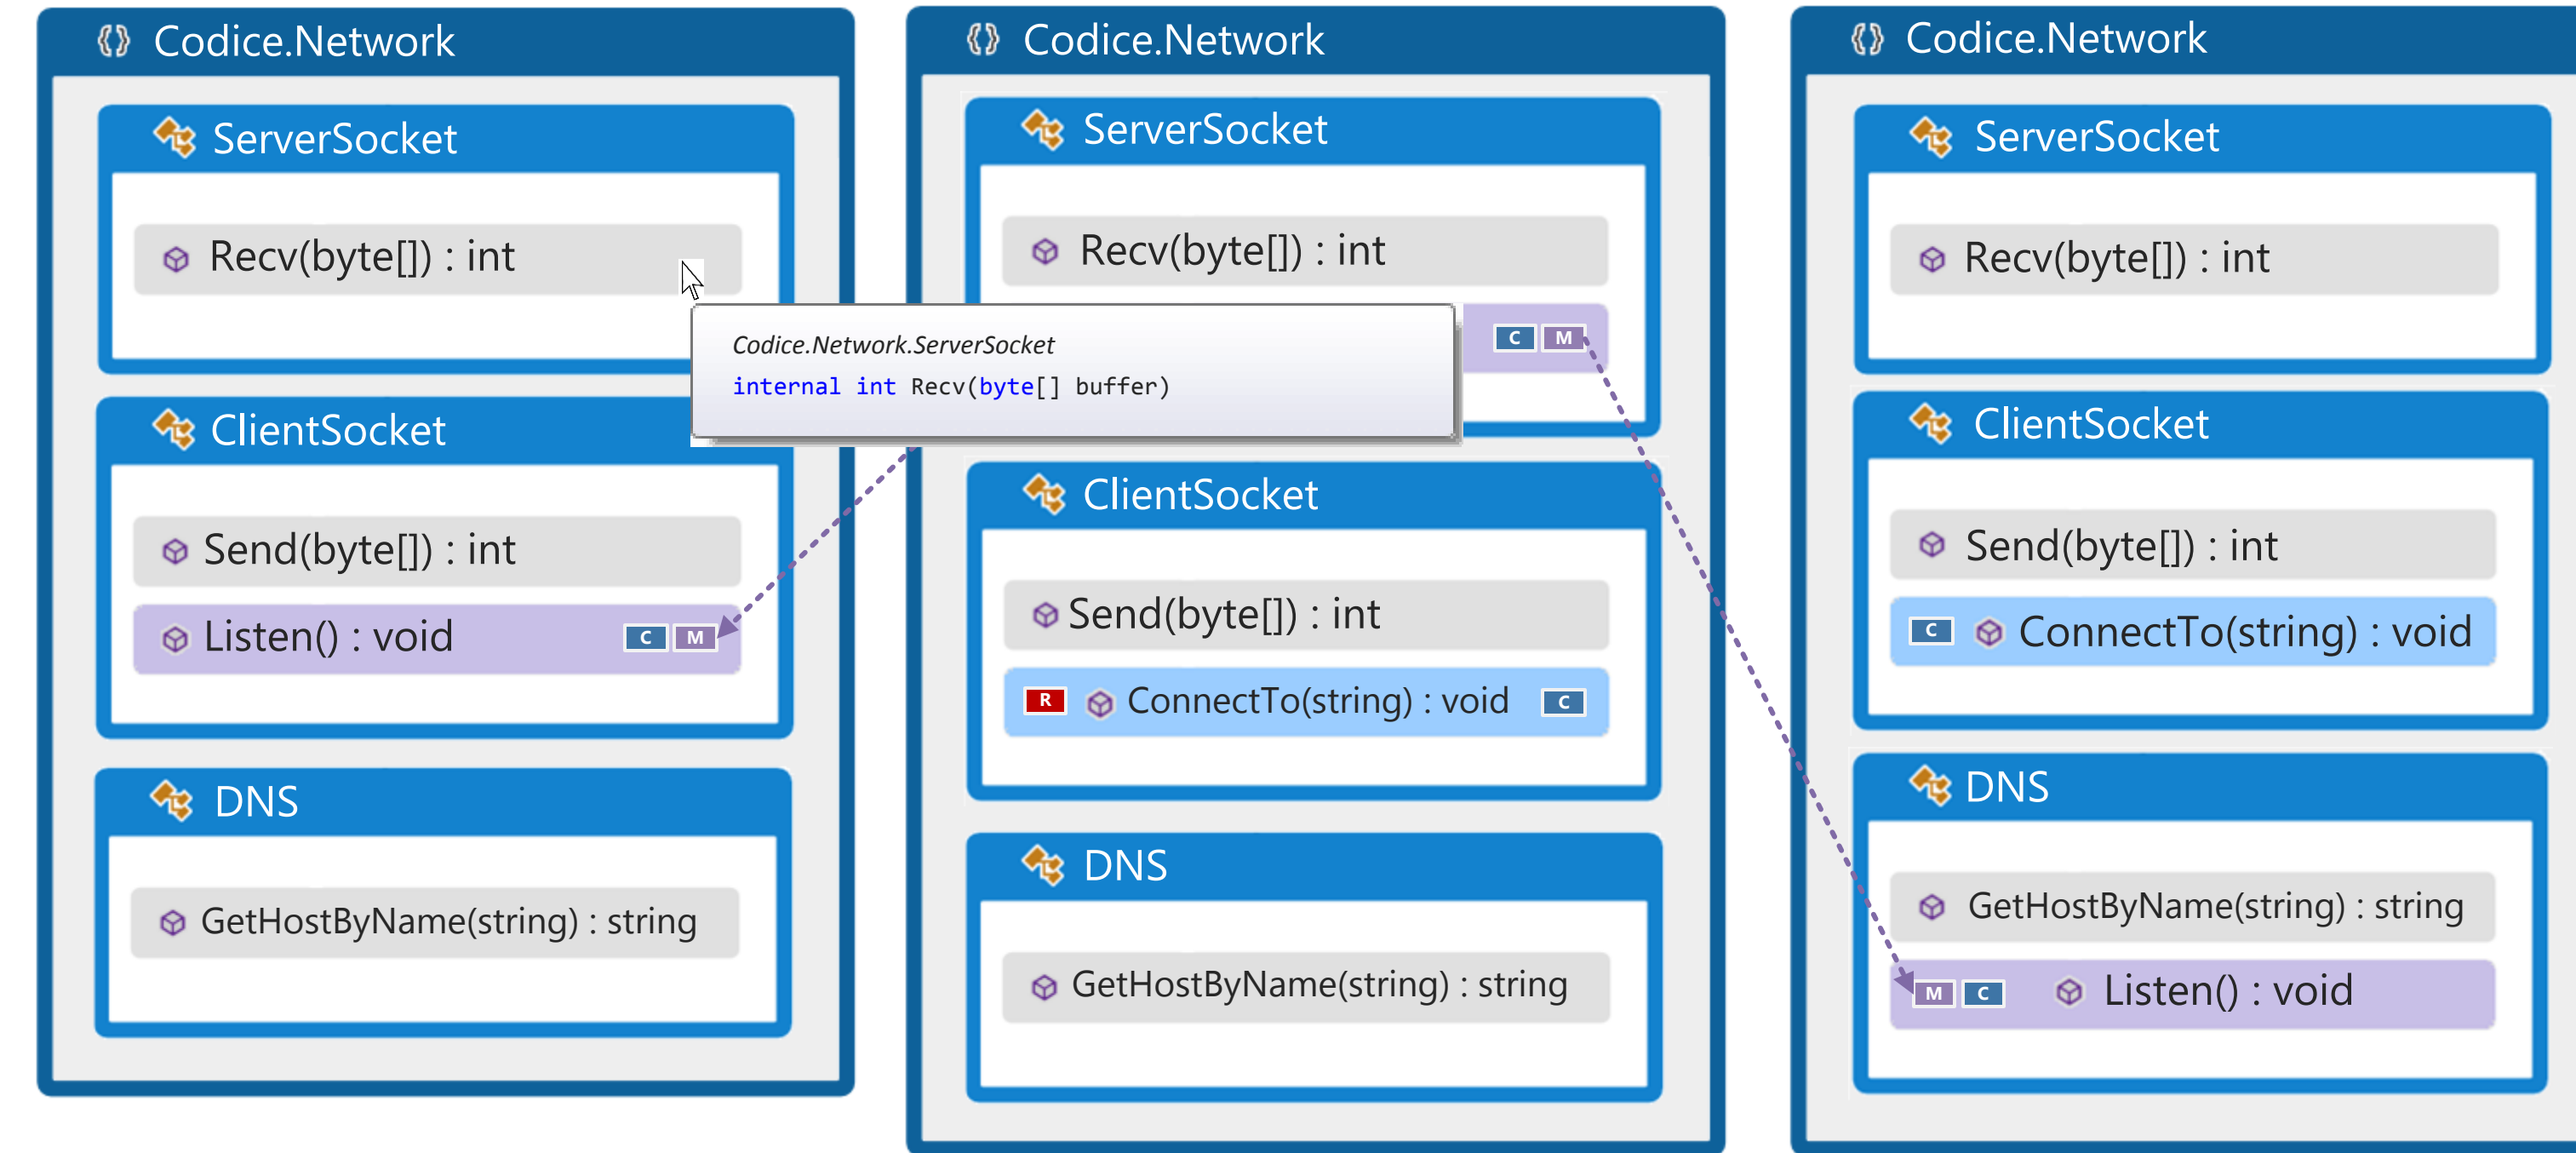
Codice.Network

ServerSocket

Recv(byte[]) : int

ClientSocket

Send(byte[]) : int

Listen() : void C M

DNS

GetHostByName(string) : string

Codice.Network.ServerSocket
internal int Recv(byte[] buffer)

Codice.Network

ServerSocket

Recv(byte[]) : int

C M

ClientSocket

Send(byte[]) : int

R ConnectTo(string) : void C

DNS

GetHostByName(string) : string

Codice.Network

ServerSocket

Recv(byte[]) : int

ClientSocket

Send(byte[]) : int

C ConnectTo(string) : void

DNS

GetHostByName(string) : string

M C Listen() : void